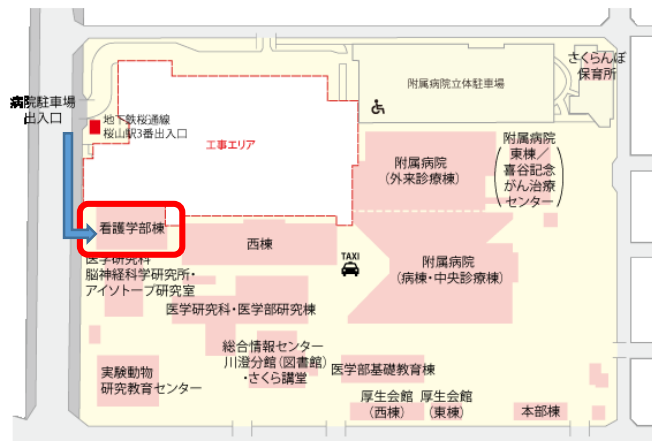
病院駐車場出入口

地下鉄桜通線
桜山駅3番出入口

工事エリア

附属病院立体駐車場

さくらんぼ保育所

附属病院
(外来診療棟)

附属病院
東棟／
喜谷記念
がん治療
センター

看護学部棟

西棟

TAXI

附属病院
(病棟・中央診療棟)

医学研究科
脳神経科学研究所・
アイソトープ研究室

医学研究科・医学部研究棟

総合情報センター
川澄分館(図書館)
・さくら講堂

医学部基礎教育棟

実験動物
研究教育センター

厚生会館
(西棟)

厚生会館
(東棟)

本部棟